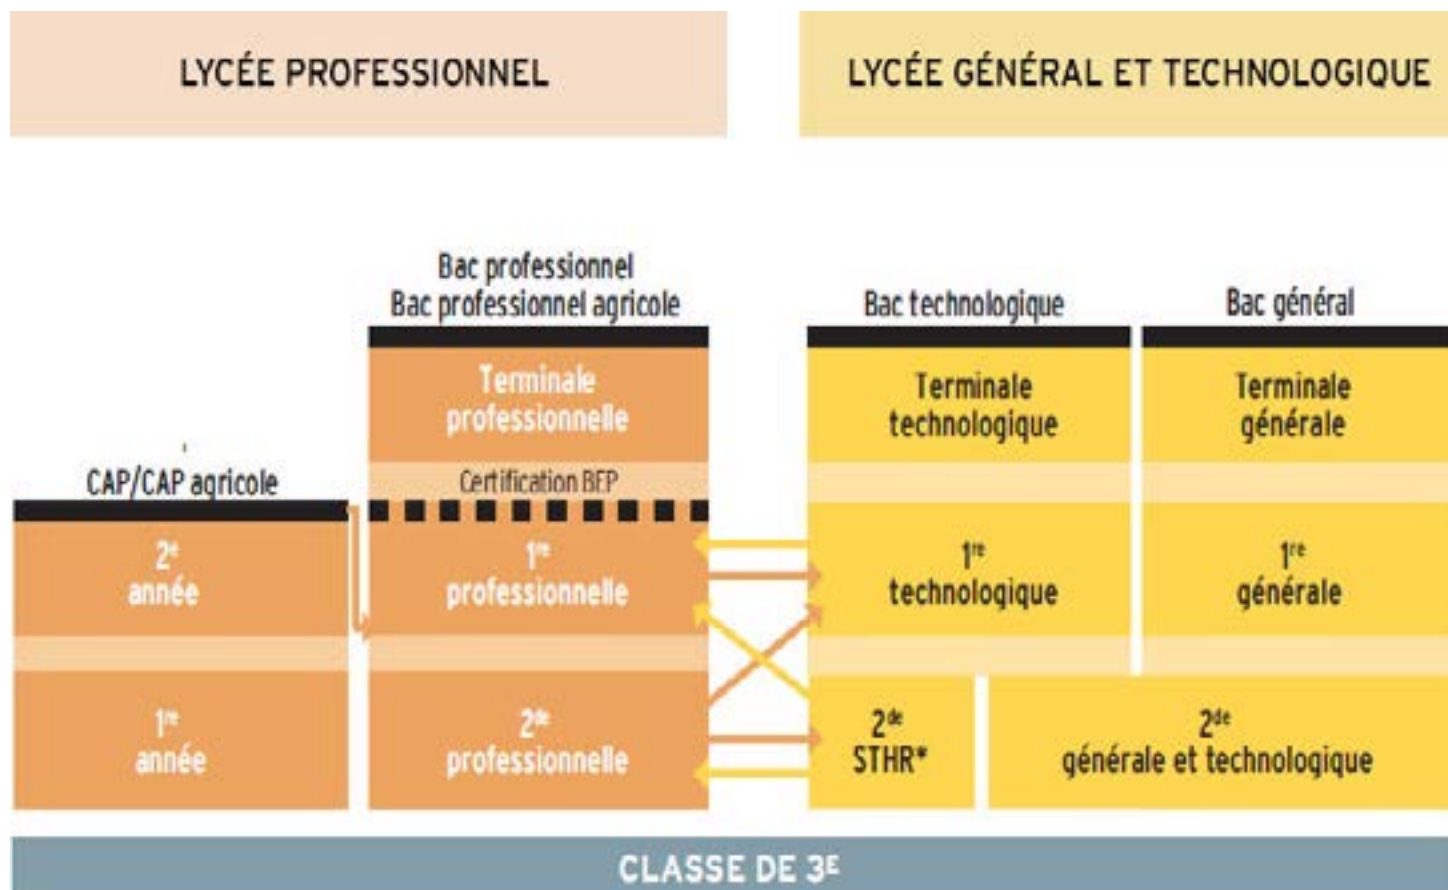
LYCÉE PROFESSIONNEL

LYCÉE GÉNÉRAL ET TECHNOLOGIQUE

Bac professionnel
Bac professionnel agricole

Bac technologique

Bac général

Terminale professionnelle

Terminale technologique

Terminale générale

CAP/CAP agricole

Certification BEP

2$^{e}$ année

1$^{re}$ professionnelle

1$^{re}$ technologique

1$^{re}$ générale

1$^{re}$ année

2$^{de}$ professionnelle

2$^{de}$ STHR*

2$^{de}$ générale et technologique

CLASSE DE 3$^{E}$